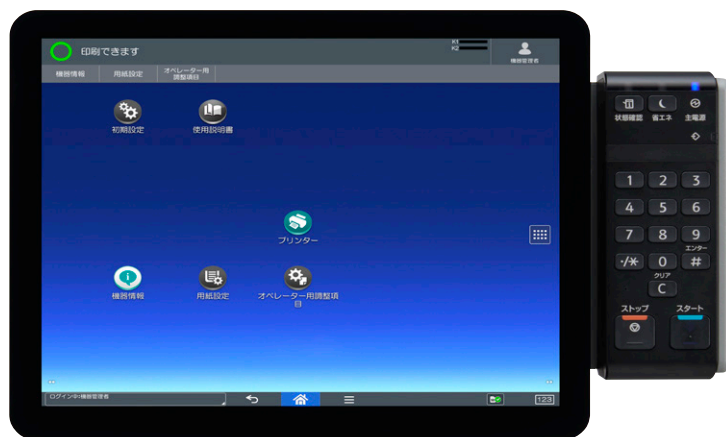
印刷できます

K1
K2

機器管理者

機器情報

用紙設定

オペレーター用調整項目

初期設定

使用説明書

プリンター

機器情報

用紙設定

オペレーター用調整項目

ログイン中:機器管理者

123

状態確認

省エネ

主電源

1 2 3
4 5 6
7 8 9
エンター
·/✱ 0 #
クリア
C

ストップ

スタート